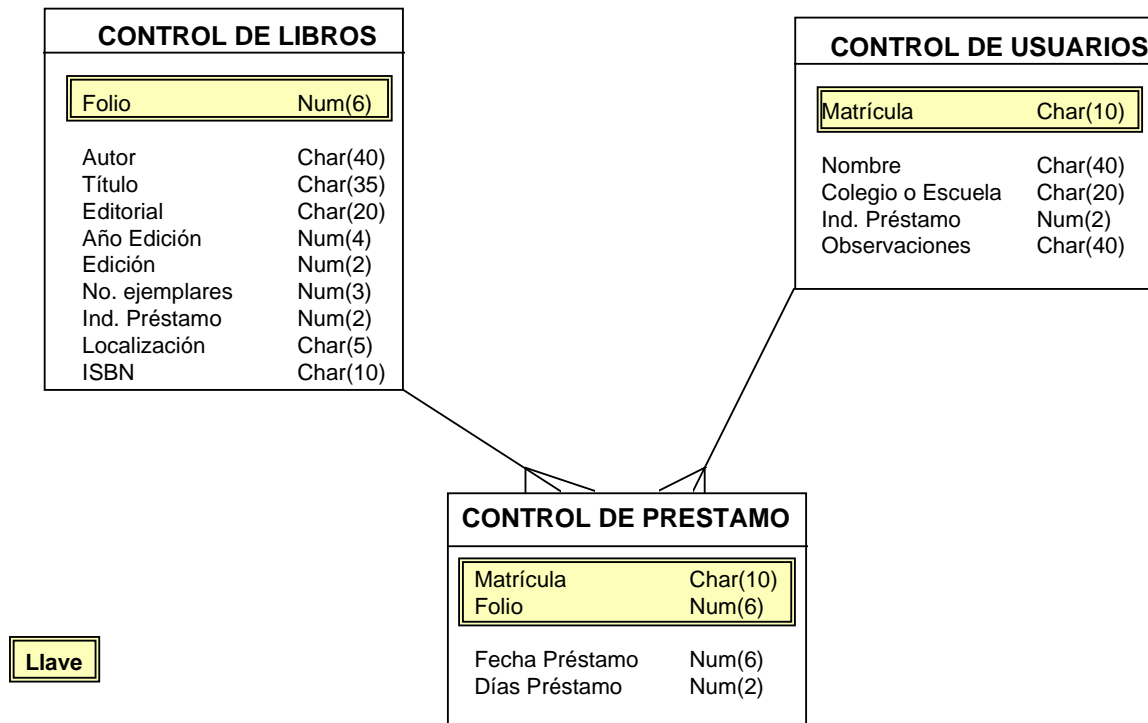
CONTROL DE LIBROS

Folio Num(6)

Autor Char(40)
Título Char(35)
Editorial Char(20)
Año Edición Num(4)
Edición Num(2)
No. ejemplares Num(3)
Ind. Préstamo Num(2)
Localización Char(5)
ISBN Char(10)

CONTROL DE USUARIOS

Matrícula Char(10)

Nombre Char(40)
Colegio o Escuela Char(20)
Ind. Préstamo Num(2)
Observaciones Char(40)

CONTROL DE PRESTAMO

Matrícula Char(10)
Folio Num(6)

Fecha Préstamo Num(6)
Días Préstamo Num(2)

Llave